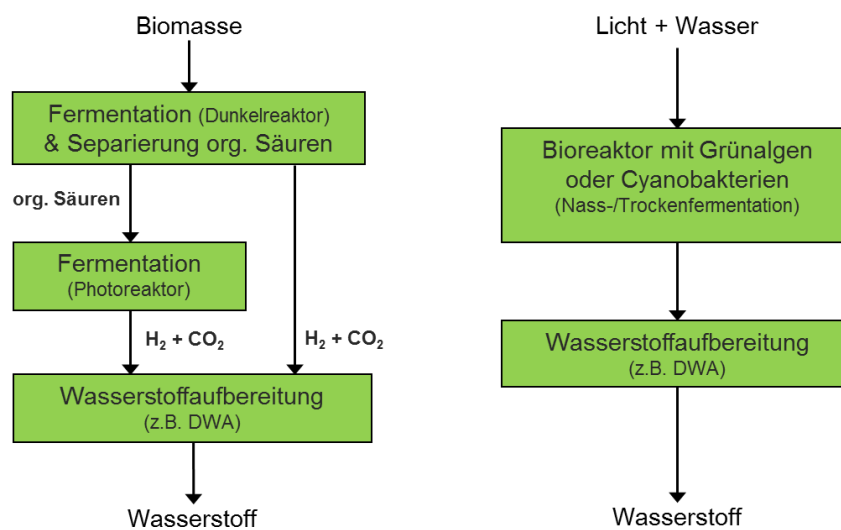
Biomasse

Fermentation (Dunkelreaktor) & Separierung org. Säuren

org. Säuren

Fermentation (Photoreaktor)

$H_2$ + $CO_2$

$H_2$ + $CO_2$

Wasserstoffaufbereitung (z.B. DWA)

Wasserstoff

Licht + Wasser

Bioreaktor mit Grünalgen oder Cyanobakterien (Nass-/Trockenfermentation)

Wasserstoffaufbereitung (z.B. DWA)

Wasserstoff